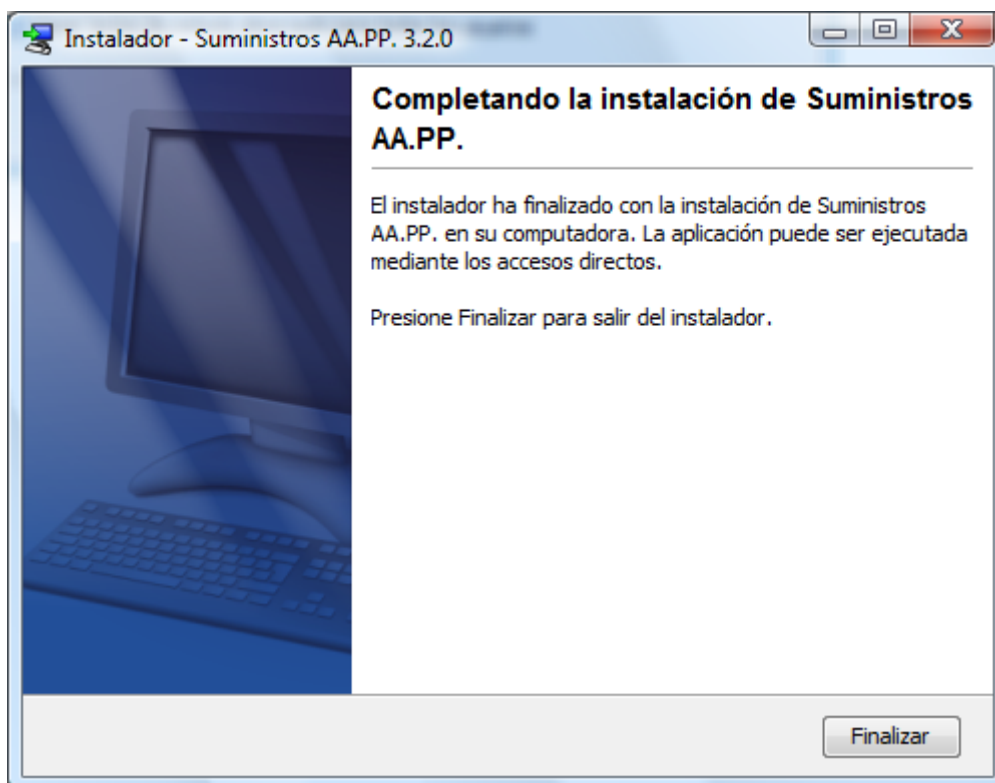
Instalador - Suministros AA.PP. 3.2.0

Completando la instalación de Suministros AA.PP.

El instalador ha finalizado con la instalación de Suministros AA.PP. en su computadora. La aplicación puede ser ejecutada mediante los accesos directos.

Presione Finalizar para salir del instalador.

Finalizar